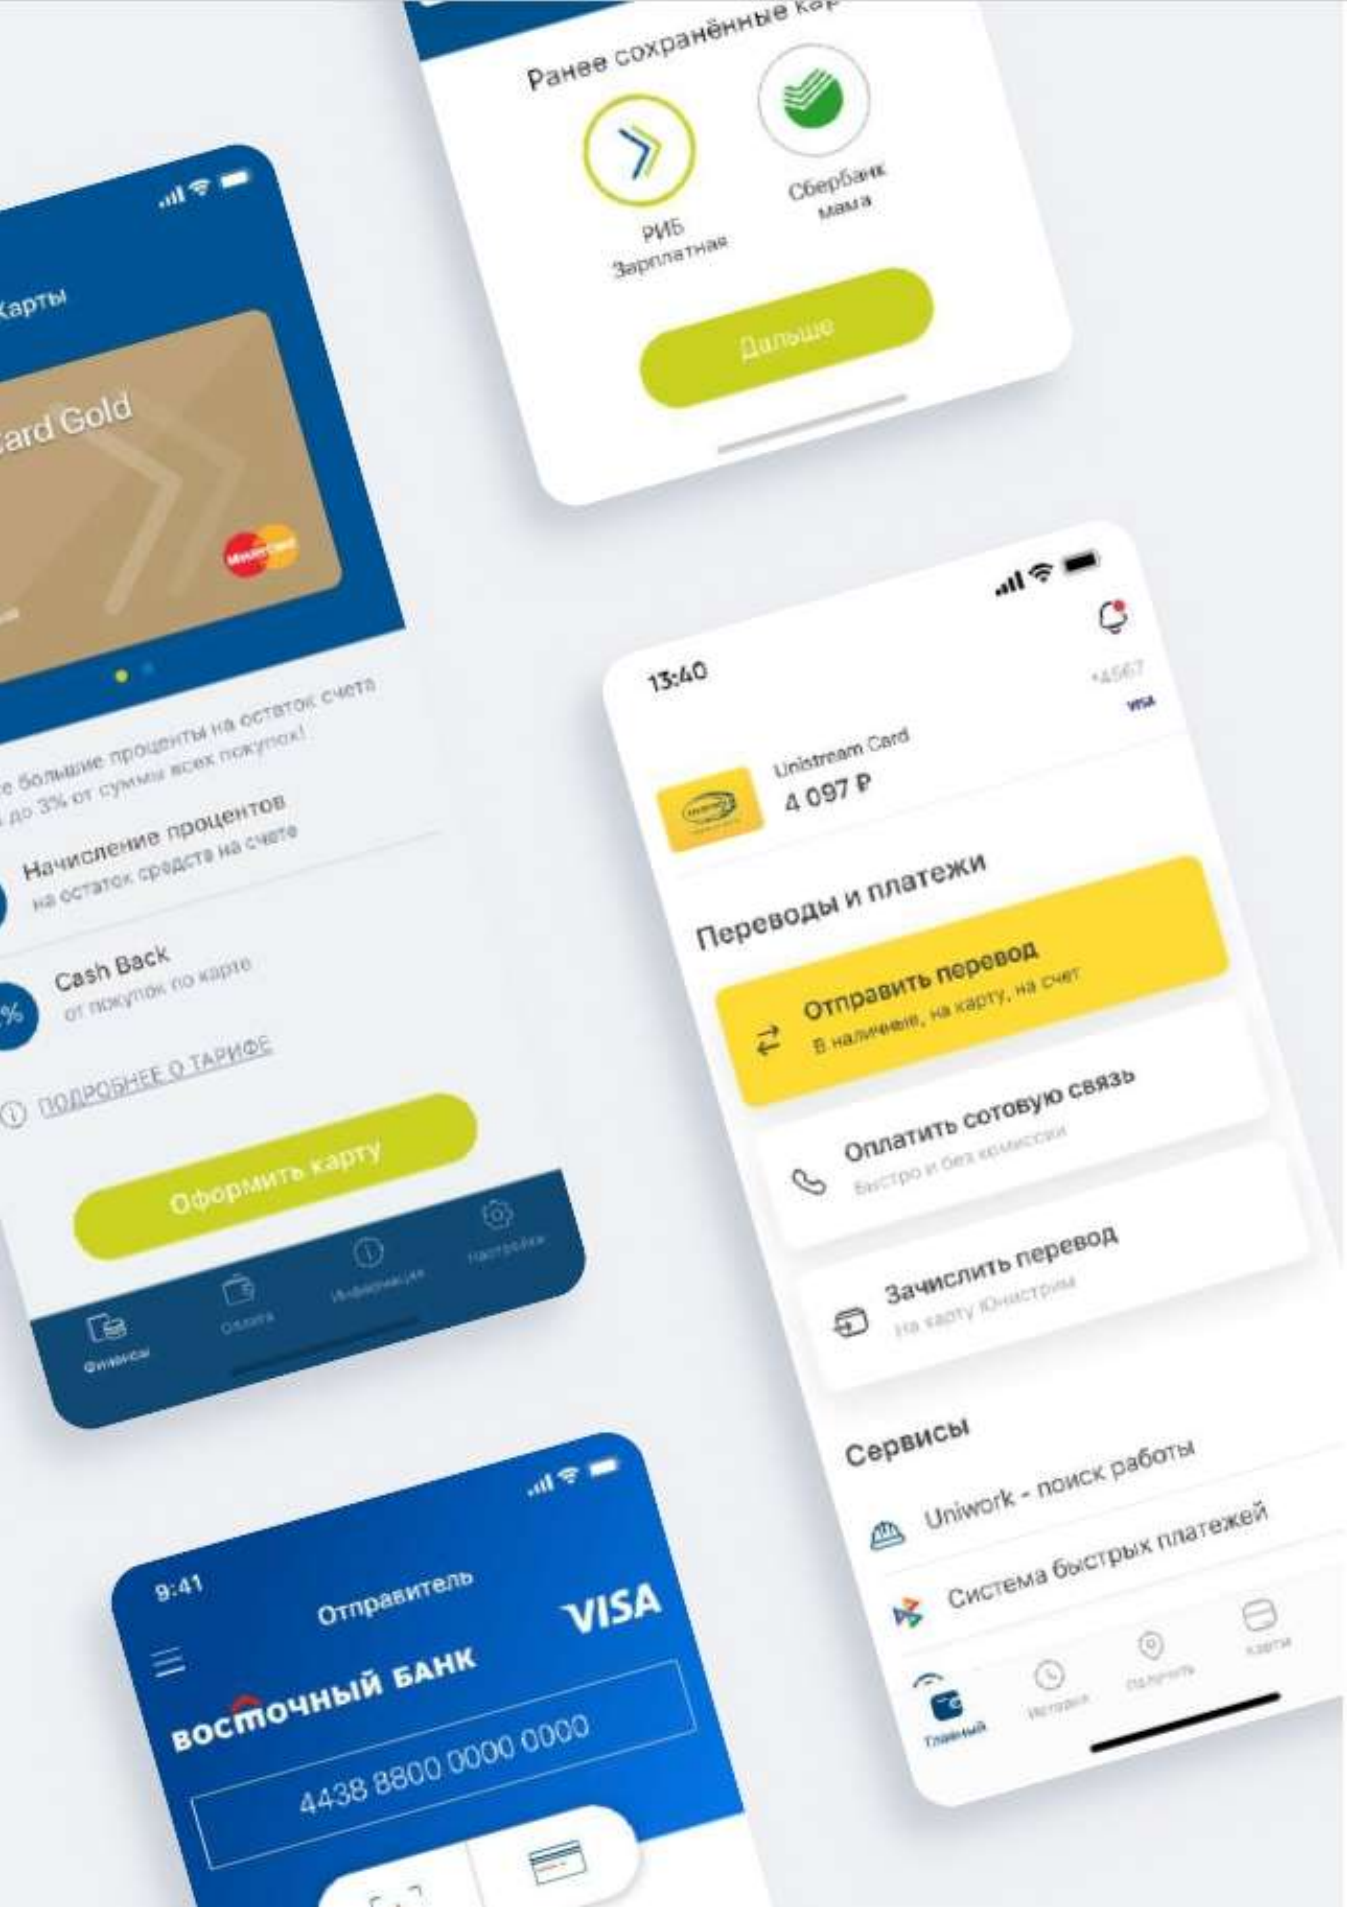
Ранее сохранённые кар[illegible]

РИБ
Зарплатная

Сбербанк
Мама

Дальше

Карты

ard Gold

е большие проценты на остаток счета
до 3% от суммы всех покупок!

Начисление процентов
на остаток средств на счете

Cash Back
от покупок по карте

ПОДРОБНЕЕ О ТАРИФЕ

Оформить карту

Финансы
Оплата
Информация
Настройки

13:40

*4567
VISA

Unistream Card
4 097 ₽

Переводы и платежи

Отправить перевод
В наличные, на карту, на счет

Оплатить сотовую связь
Быстро и без комиссии

Зачислить перевод
На карту Юнистрим

Сервисы

Uniwork - поиск работы

Система быстрых платежей

Главный
История
Получить
Карты

9:41

Отправитель

VISA

ВОСТОЧНЫЙ БАНК

4438 8800 0000 0000